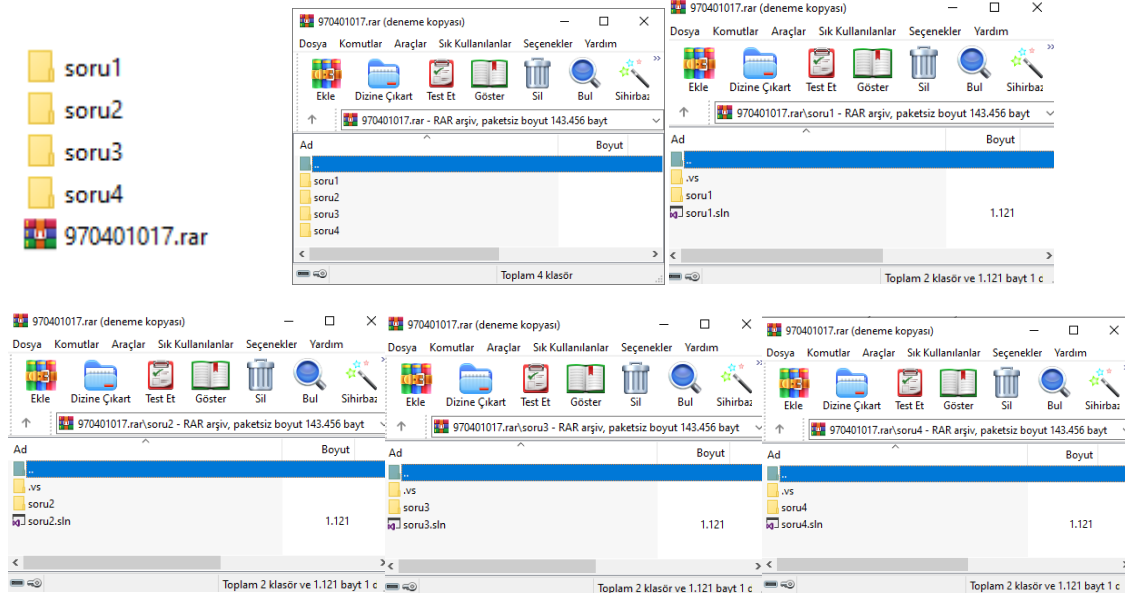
soru1
soru2
soru3
soru4
970401017.rar

970401017.rar (deneme kopyası)
Dosya Komutlar Araçlar Sık Kullanılanlar Seçenekler Yardım
Ekle Dizine Çıkart Test Et Göster Sil Bul Sihirbaz
970401017.rar - RAR arşiv, paketsiz boyut 143.456 bayt
| Ad | Boyut |
|---|---|
| .. | |
| soru1 | |
| soru2 | |
| soru3 | |
| soru4 | |
Toplam 4 klasör

970401017.rar (deneme kopyası)
Dosya Komutlar Araçlar Sık Kullanılanlar Seçenekler Yardım
Ekle Dizine Çıkart Test Et Göster Sil Bul Sihirbaz
970401017.rar\soru1 - RAR arşiv, paketsiz boyut 143.456 bayt
| Ad | Boyut |
|---|---|
| .. | |
| .vs | |
| soru1 | |
| soru1.sln | 1.121 |
Toplam 2 klasör ve 1.121 bayt 1 c

970401017.rar (deneme kopyası)
Dosya Komutlar Araçlar Sık Kullanılanlar Seçenekler Yardım
Ekle Dizine Çıkart Test Et Göster Sil Bul Sihirbaz
970401017.rar\soru2 - RAR arşiv, paketsiz boyut 143.456 bayt
| Ad | Boyut |
|---|---|
| .. | |
| .vs | |
| soru2 | |
| soru2.sln | 1.121 |
Toplam 2 klasör ve 1.121 bayt 1 c

970401017.rar (deneme kopyası)
Dosya Komutlar Araçlar Sık Kullanılanlar Seçenekler Yardım
Ekle Dizine Çıkart Test Et Göster Sil Bul Sihirbaz
970401017.rar\soru3 - RAR arşiv, paketsiz boyut 143.456 bayt
| Ad | Boyut |
|---|---|
| .. | |
| .vs | |
| soru3 | |
| soru3.sln | 1.121 |
Toplam 2 klasör ve 1.121 bayt 1 c

970401017.rar (deneme kopyası)
Dosya Komutlar Araçlar Sık Kullanılanlar Seçenekler Yardım
Ekle Dizine Çıkart Test Et Göster Sil Bul Sihirbaz
970401017.rar\soru4 - RAR arşiv, paketsiz boyut 143.456 bayt
| Ad | Boyut |
|---|---|
| .. | |
| .vs | |
| soru4 | |
| soru4.sln | 1.121 |
Toplam 2 klasör ve 1.121 bayt 1 c